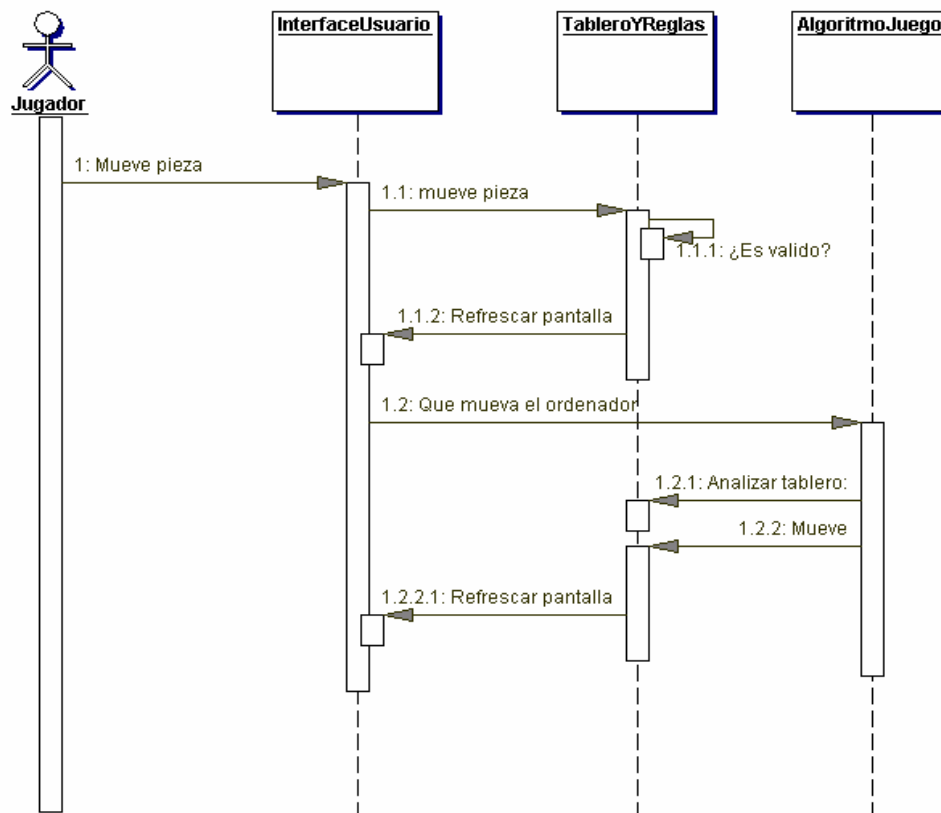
Jugador

InterfaceUsuario

TableroYReglas

AlgoritmoJuego

1: Mueve pieza

1.1: mueve pieza

1.1.1: ¿Es valido?

1.1.2: Refrescar pantalla

1.2: Que mueva el ordenador

1.2.1: Analizar tablero:

1.2.2: Mueve

1.2.2.1: Refrescar pantalla